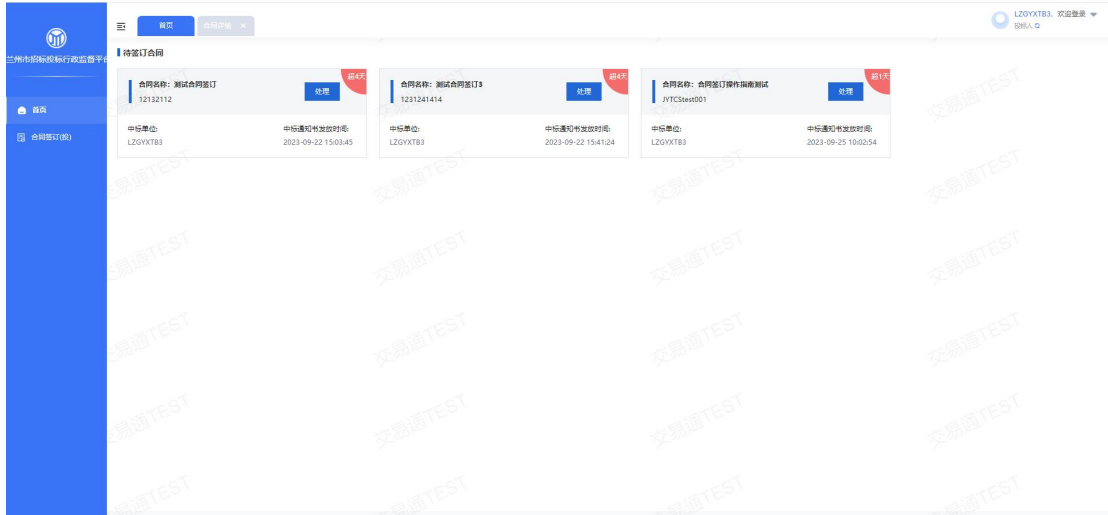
兰州市招标投标行政监督平台

首页

合同签订(投)

首页 合同详情 ×

LZGYXTB3，欢迎登录
投标人

待签订合同

合同名称：测试合同签订
12132112
处理
超4天
中标单位:
LZGYXTB3
中标通知书发放时间:
2023-09-22 15:03:45

合同名称：测试合同签订3
1231241414
处理
超4天
中标单位:
LZGYXTB3
中标通知书发放时间:
2023-09-22 15:41:24

合同名称：合同签订操作指南测试
JYTCStest001
处理
超1天
中标单位:
LZGYXTB3
中标通知书发放时间:
2023-09-25 10:02:54

交易通TEST